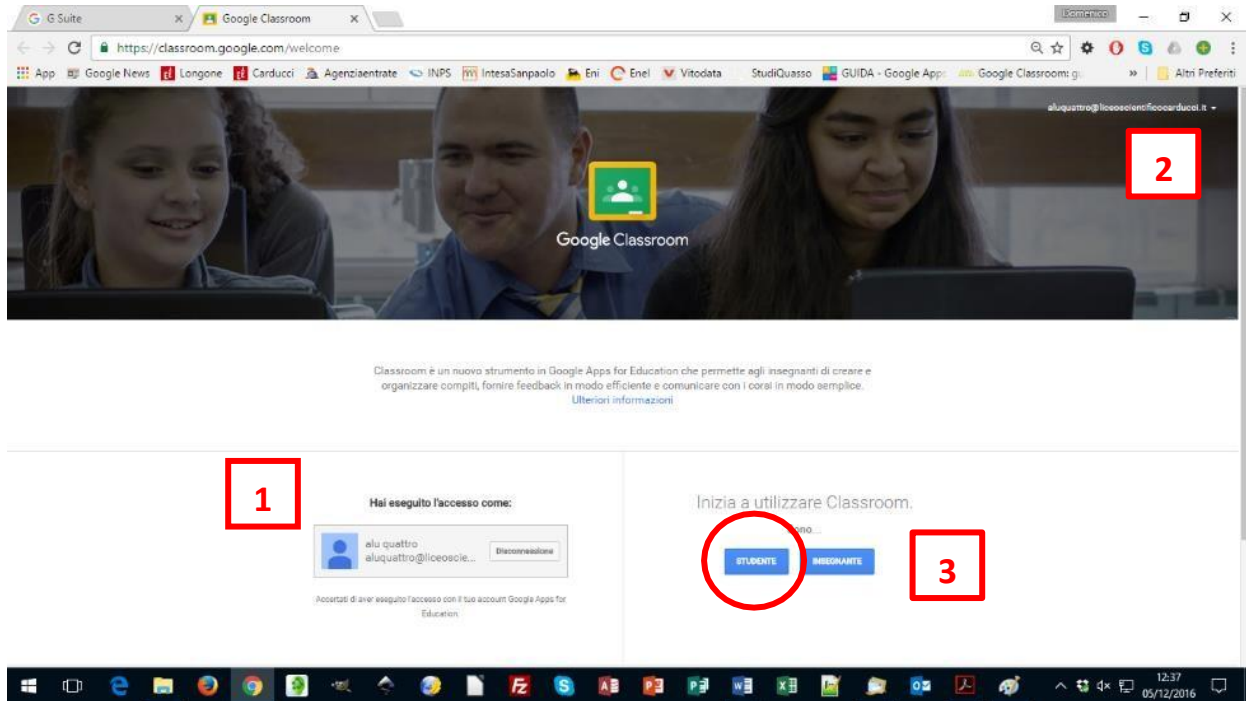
G Suite
Google Classroom
Domenico
https://classroom.google.com/welcome
App Google News Longone Carducci Agenziaentrate INPS IntesaSanpaolo Eni Enel Vitodata StudiQuasso GUIDA - Google Apps Google Classroom: g » Altri Preferiti

aluquattro@liceoscientificocarducci.it

2

Google Classroom

Classroom è un nuovo strumento in Google Apps for Education che permette agli insegnanti di creare e organizzare compiti, fornire feedback in modo efficiente e comunicare con i corsi in modo semplice.
Ulteriori informazioni

1

Hai eseguito l'accesso come:

alu quattro
aluquattro@liceoscie...
Disconnessione

Accertati di aver eseguito l'accesso con il tuo account Google Apps for Education.

Inizia a utilizzare Classroom.
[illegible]ono...
STUDENTE
INSEGNANTE

3

12:37
05/12/2016